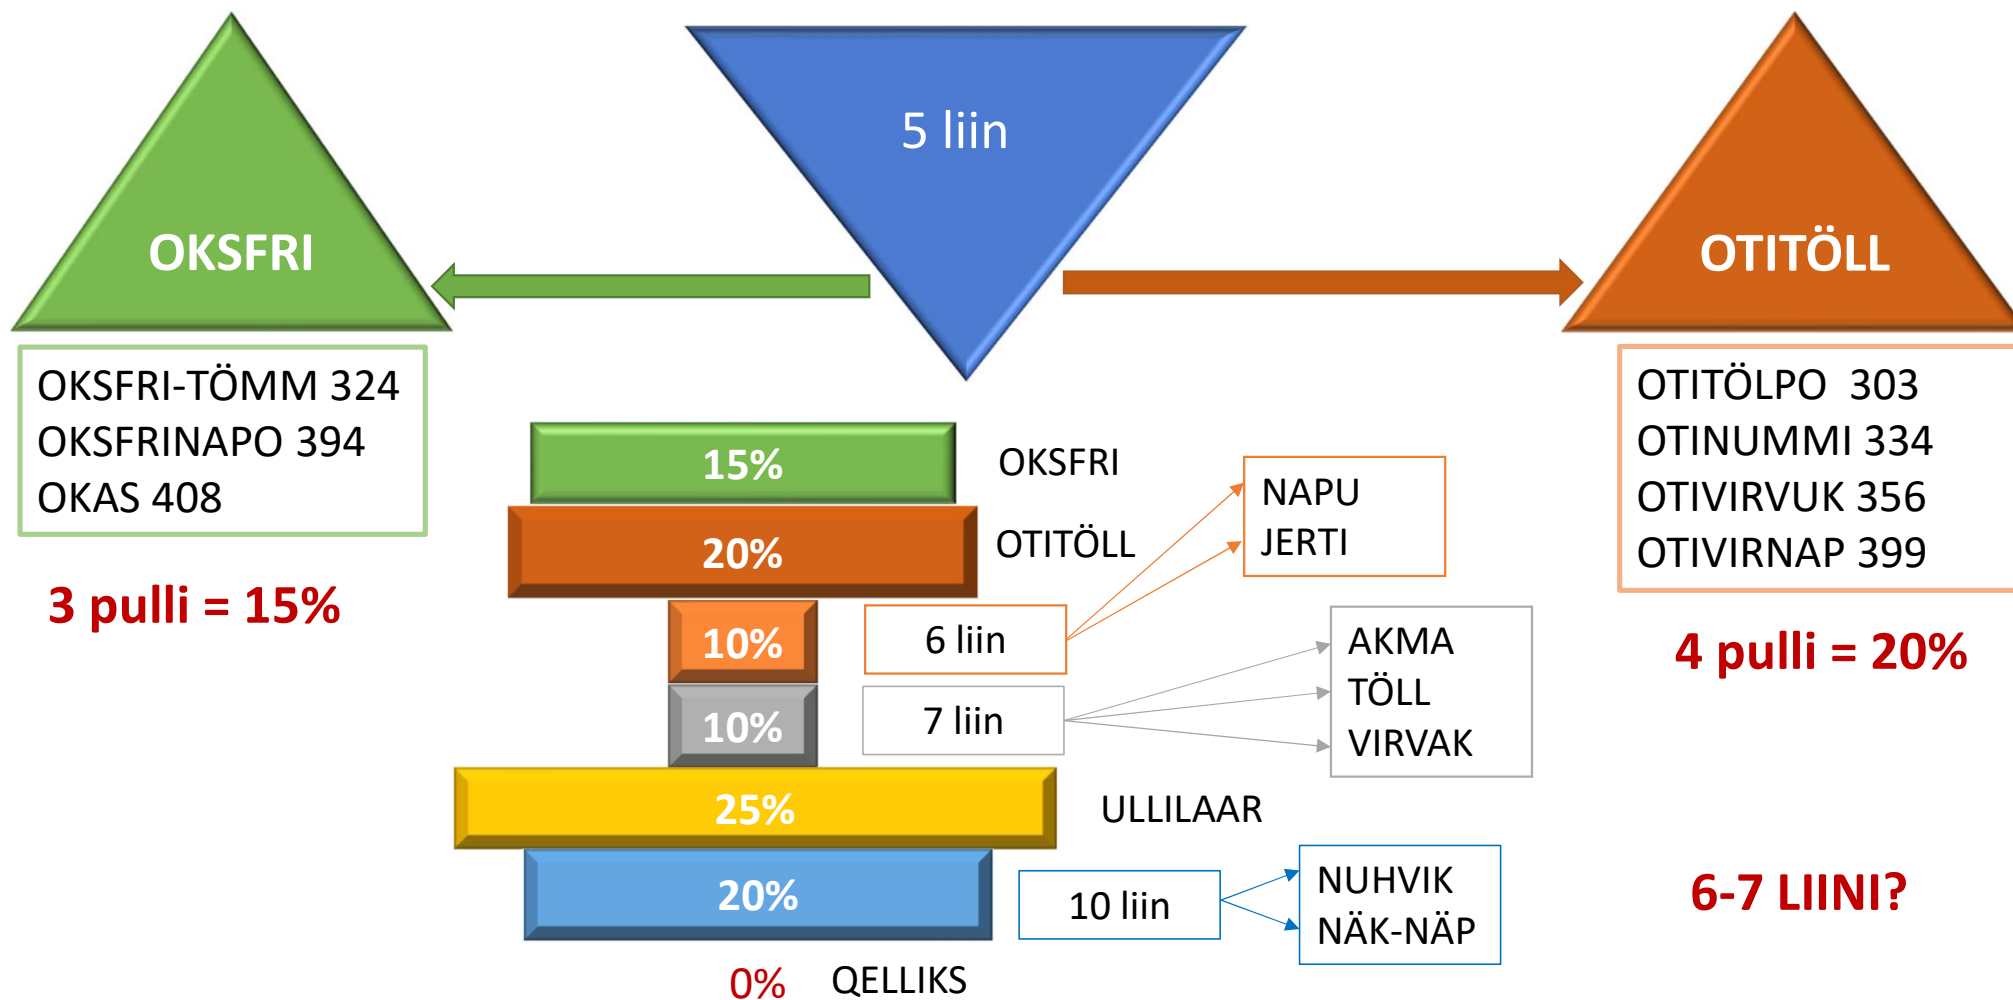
OKSFRI

5 liin

OTITÖLL

OKSFRI-TÖMM 324
OKSFRINAPO 394
OKAS 408

3 pulli = 15%

15% OKSFRI

20% OTITÖLL

NAPU
JERTI

10% 6 liin

10% 7 liin

AKMA
TÖLL
VIRVAK

25% ULLILAAR

20% 10 liin

NUHVIK
NÄK-NÄP

0% QELLIKS

OTITÖLPO 303
OTINUMMI 334
OTIVIRVUK 356
OTIVIRNAP 399

4 pulli = 20%

6-7 LIINI?